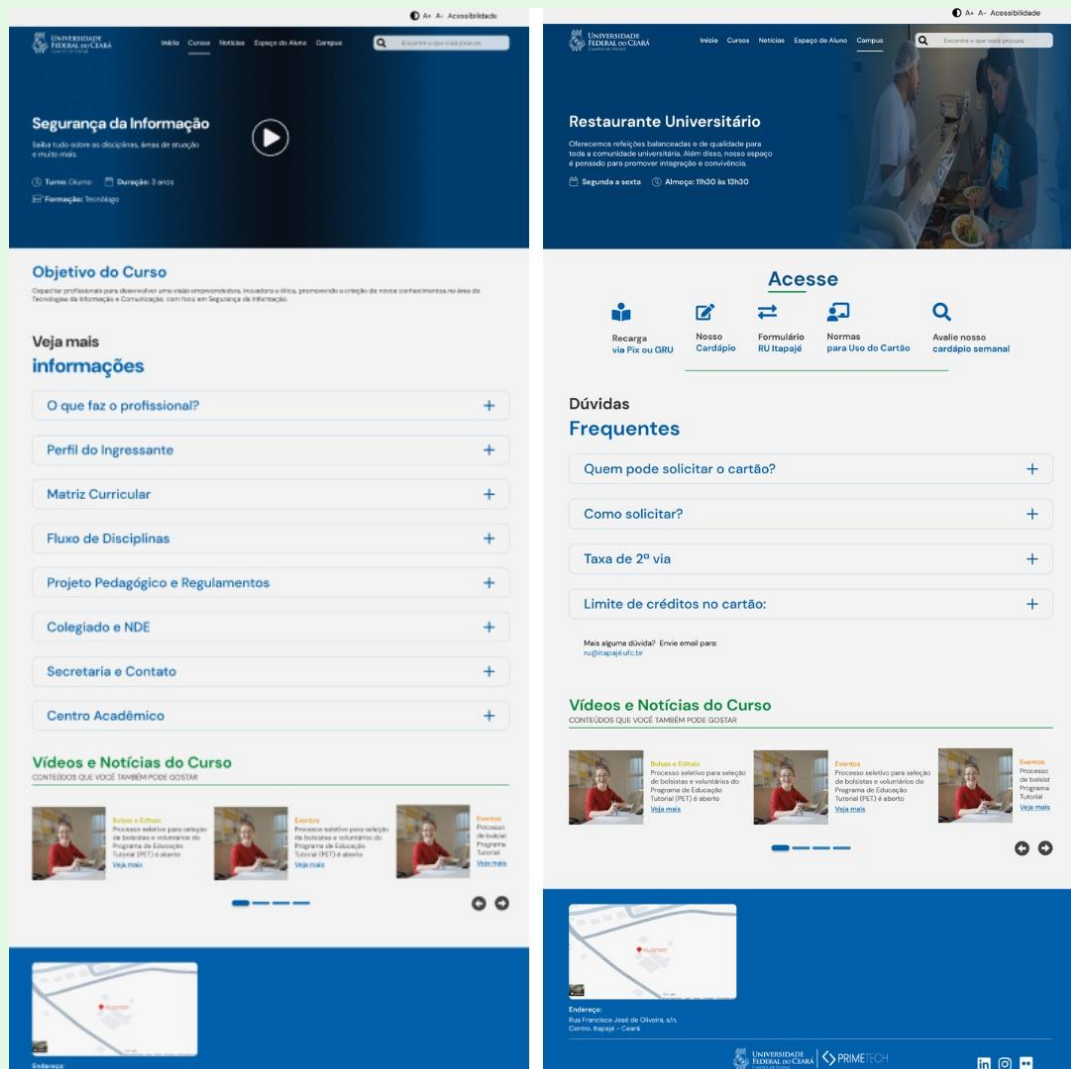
A+ A- Acessibilidade

Universidade Federal do Ceará

Início Cursos Notícias Espaço do Aluno Campus

Encontre o que você procura

Segurança da Informação

Saiba tudo sobre as disciplinas, áreas de atuação e muito mais.

Turno: Diurno Duração: 3 anos

Formação: Tecnólogo

Objetivo do Curso

Capacitar profissionais para desenvolver uma visão empreendedora, inovadora e ética, promovendo a criação de novos conhecimentos na área de Tecnologias da Informação e Comunicação, com foco em Segurança da Informação.

Veja mais
informações

O que faz o profissional? +

Perfil do Ingressante +

Matriz Curricular +

Fluxo de Disciplinas +

Projeto Pedagógico e Regulamentos +

Colegiado e NDE +

Secretaria e Contato +

Centro Acadêmico +

Vídeos e Notícias do Curso
CONTEÚDOS QUE VOCÊ TAMBÉM PODE GOSTAR

Bolsas e Editais
Processo seletivo para seleção de bolsistas e voluntários do Programa de Educação Tutorial (PET) é aberto
Veja mais

Eventos
Processo seletivo para seleção de bolsistas e voluntários do Programa de Educação Tutorial (PET) é aberto
Veja mais

Eventos
Processo de bolsist Programa Tutorial
Veja mais

Endereço

A+ A- Acessibilidade

Universidade Federal do Ceará

Início Cursos Notícias Espaço do Aluno Campus

Encontre o que você procura

Restaurante Universitário

Oferecemos refeições balanceadas e de qualidade para toda a comunidade universitária. Além disso, nosso espaço é pensado para promover integração e convivência.

Segunda a sexta Almoço: 11h30 às 13h30

Acesse

Recarga via Pix ou GRU

Nosso Cardápio

Formulário RU Itapajé

Normas para Uso do Cartão

Avalie nosso cardápio semanal

Dúvidas
Frequentes

Quem pode solicitar o cartão? +

Como solicitar? +

Taxa de 2ª via +

Limite de créditos no cartão: +

Mais alguma dúvida? Envie email para:
ru@itapajé.ufc.br

Vídeos e Notícias do Curso
CONTEÚDOS QUE VOCÊ TAMBÉM PODE GOSTAR

Bolsas e Editais
Processo seletivo para seleção de bolsistas e voluntários do Programa de Educação Tutorial (PET) é aberto
Veja mais

Eventos
Processo seletivo para seleção de bolsistas e voluntários do Programa de Educação Tutorial (PET) é aberto
Veja mais

Eventos
Processo de bolsist Programa Tutorial
Veja mais

Endereço:
Rua Francisco José de Oliveira, s/n, Centro, Itapajé - Ceará

Universidade Federal do Ceará PRIMETECH